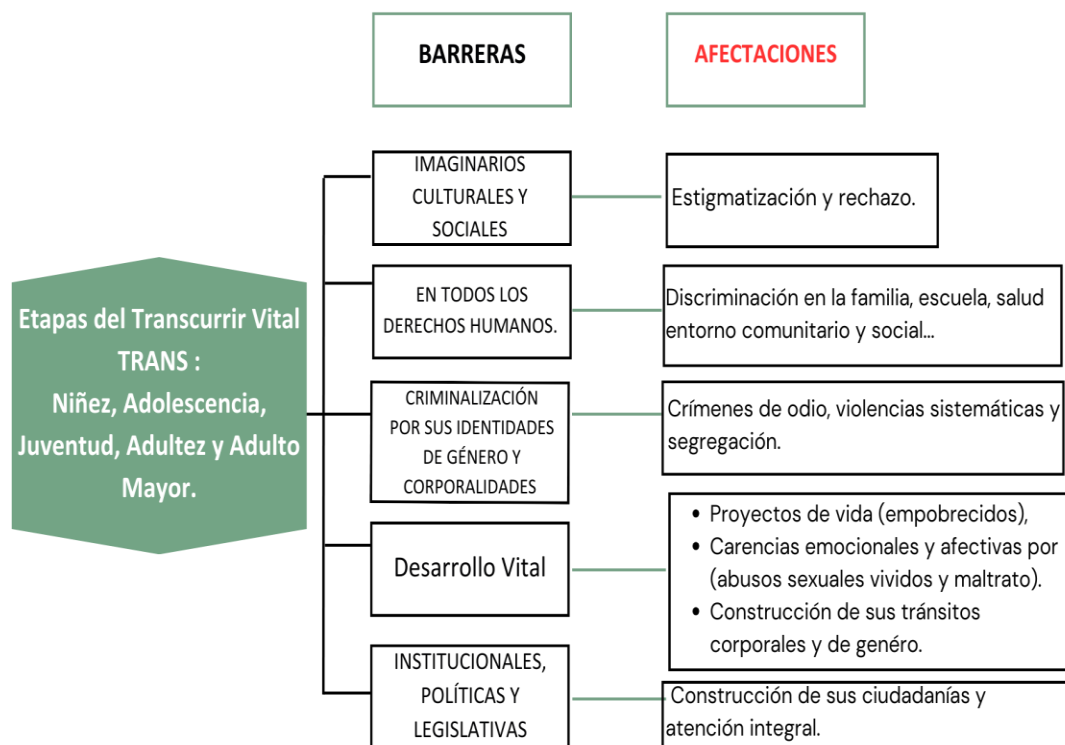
BARRERAS

AFECTACIONES

Etapas del Transcurrir Vital TRANS : Niñez, Adolescencia, Juventud, Adultez y Adulto Mayor.

IMAGINARIOS CULTURALES Y SOCIALES

Estigmatización y rechazo.

EN TODOS LOS DERECHOS HUMANOS.

Discriminación en la familia, escuela, salud entorno comunitario y social…

CRIMINALIZACIÓN POR SUS IDENTIDADES DE GÉNERO Y CORPORALIDADES

Crímenes de odio, violencias sistemáticas y segregación.

Desarrollo Vital

- Proyectos de vida (empobrecidos),
- Carencias emocionales y afectivas por (abusos sexuales vividos y maltrato).
- Construcción de sus tránsitos corporales y de genéro.

INSTITUCIONALES, POLÍTICAS Y LEGISLATIVAS

Construcción de sus ciudadanías y atención integral.